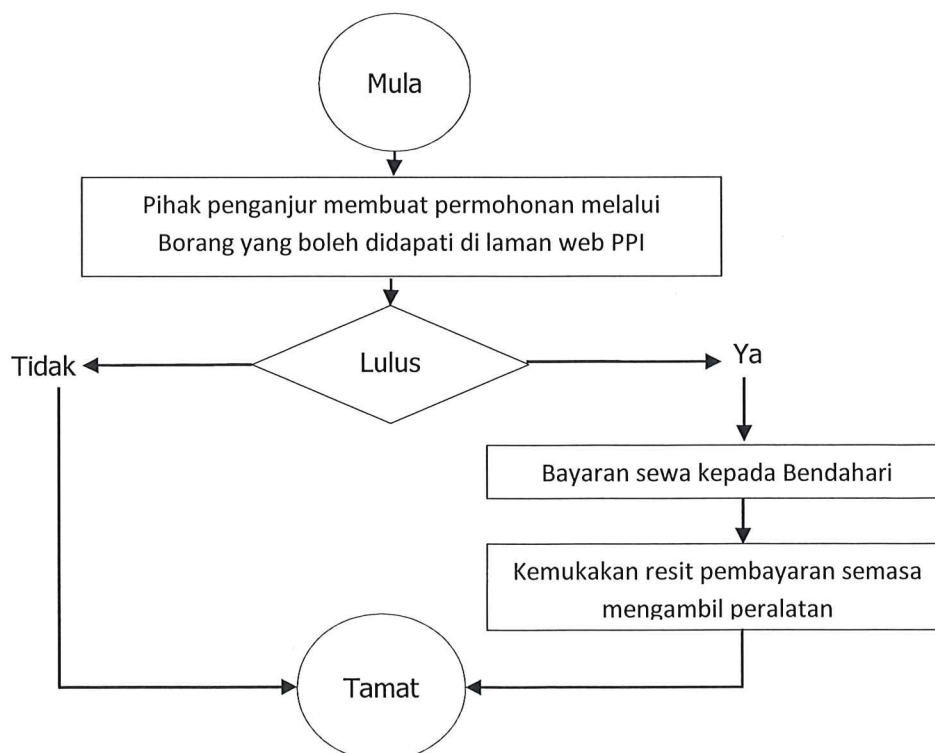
Mula

Pihak penganjur membuat permohonan melalui Borang yang boleh didapati di laman web PPI

Lulus

Tidak

Ya

Bayaran sewa kepada Bendahari

Kemukakan resit pembayaran semasa mengambil peralatan

Tamat